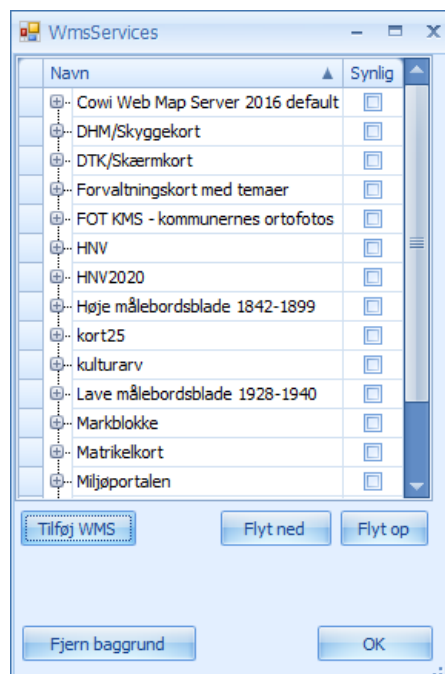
WmsServices

| Navn | Synlig |
|---|---|
| Cowi Web Map Server 2016 default | |
| DHM/Skyggekort | |
| DTK/Skærmkort | |
| Forvaltningskort med temaer | |
| FOT KMS - kommunernes ortofotos | |
| HNV | |
| HNV2020 | |
| Høje målebordsblade 1842-1899 | |
| kort25 | |
| kulturarv | |
| Lave målebordsblade 1928-1940 | |
| Markblokke | |
| Matrikelkort | |
| Miljøportalen | |

Tilføj WMS
Flyt ned
Flyt op
Fjern baggrund
OK